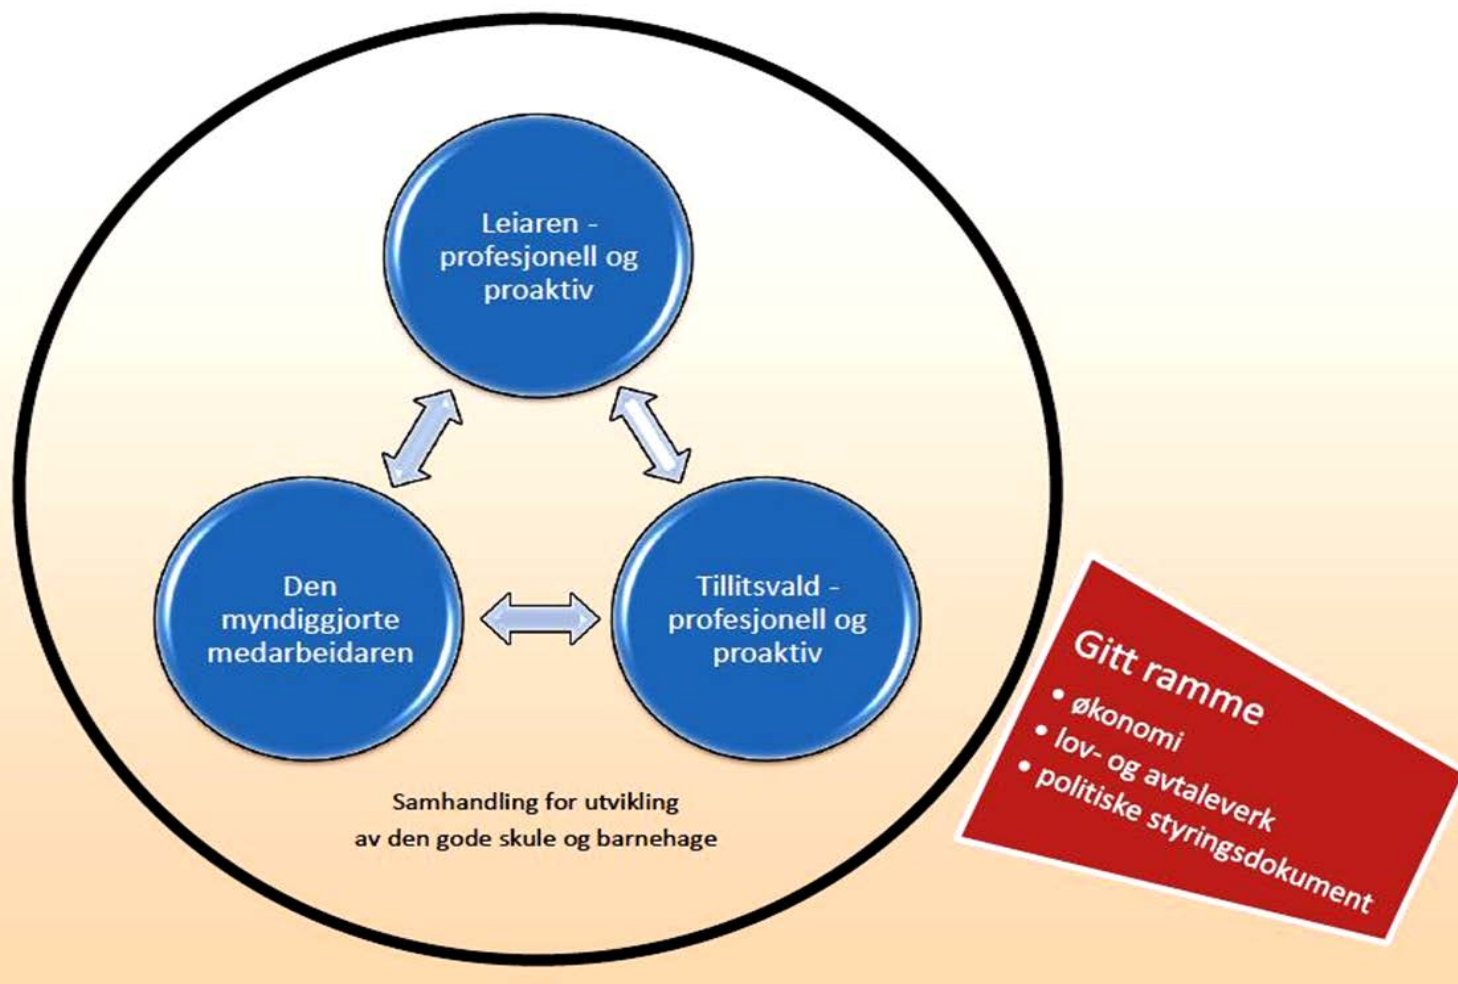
Leiaren - profesjonell og proaktiv

Den myndiggjorte medarbeidaren

Tillitsvald - profesjonell og proaktiv

Samhandling for utvikling av den gode skule og barnehage

Gitt ramme
• økonomi
• lov- og avtaleverk
• politiske styringsdokument